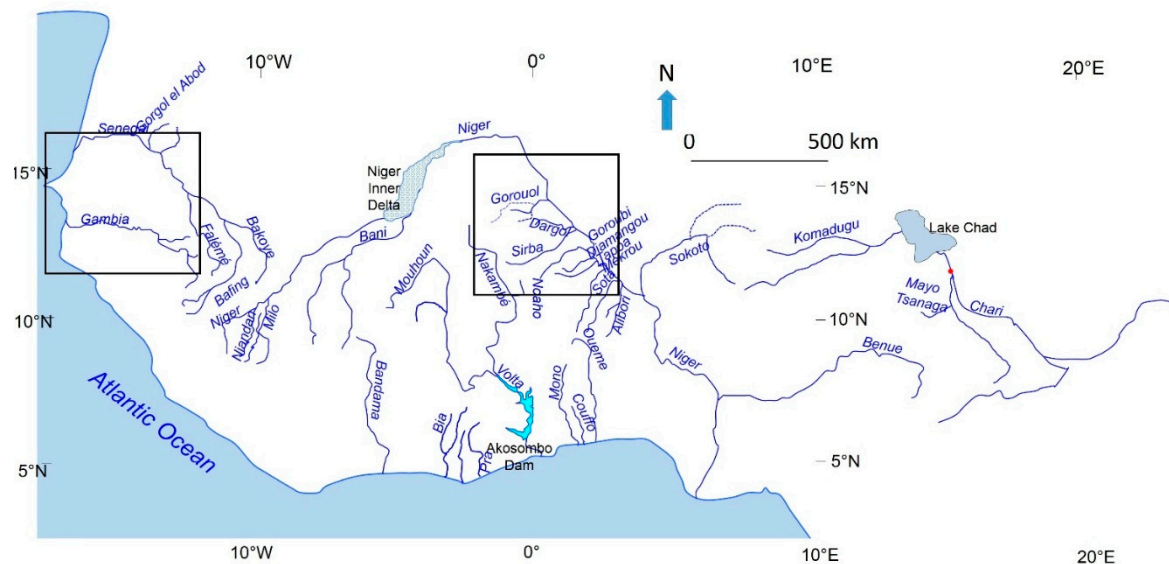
10°W
0°
N
10°E
20°E
0
500 km
15°N
15°N
10°N
10°N
5°N
5°N
10°W
0°
10°E
20°E

Senegal
Gorgol el Abod
Gambia
Falémé
Bakoye
Bafing
Niger
Niandan
Milo
Niger
Niger Inner Delta
Bani
Mouhoun
Gorouol
Dargol
Sirba
Goroubi
Diamangou
Tapoa
Mékrou
Sota
Alibori
Nakambé
Nazinon
Sokoto
Komadugu
Lake Chad
Mayo Tsanaga
Chari
Benue
Niger
Bandama
Volta
Mono
Oueme
Couffo
Bia
Pra
Akosombo Dam
Atlantic Ocean